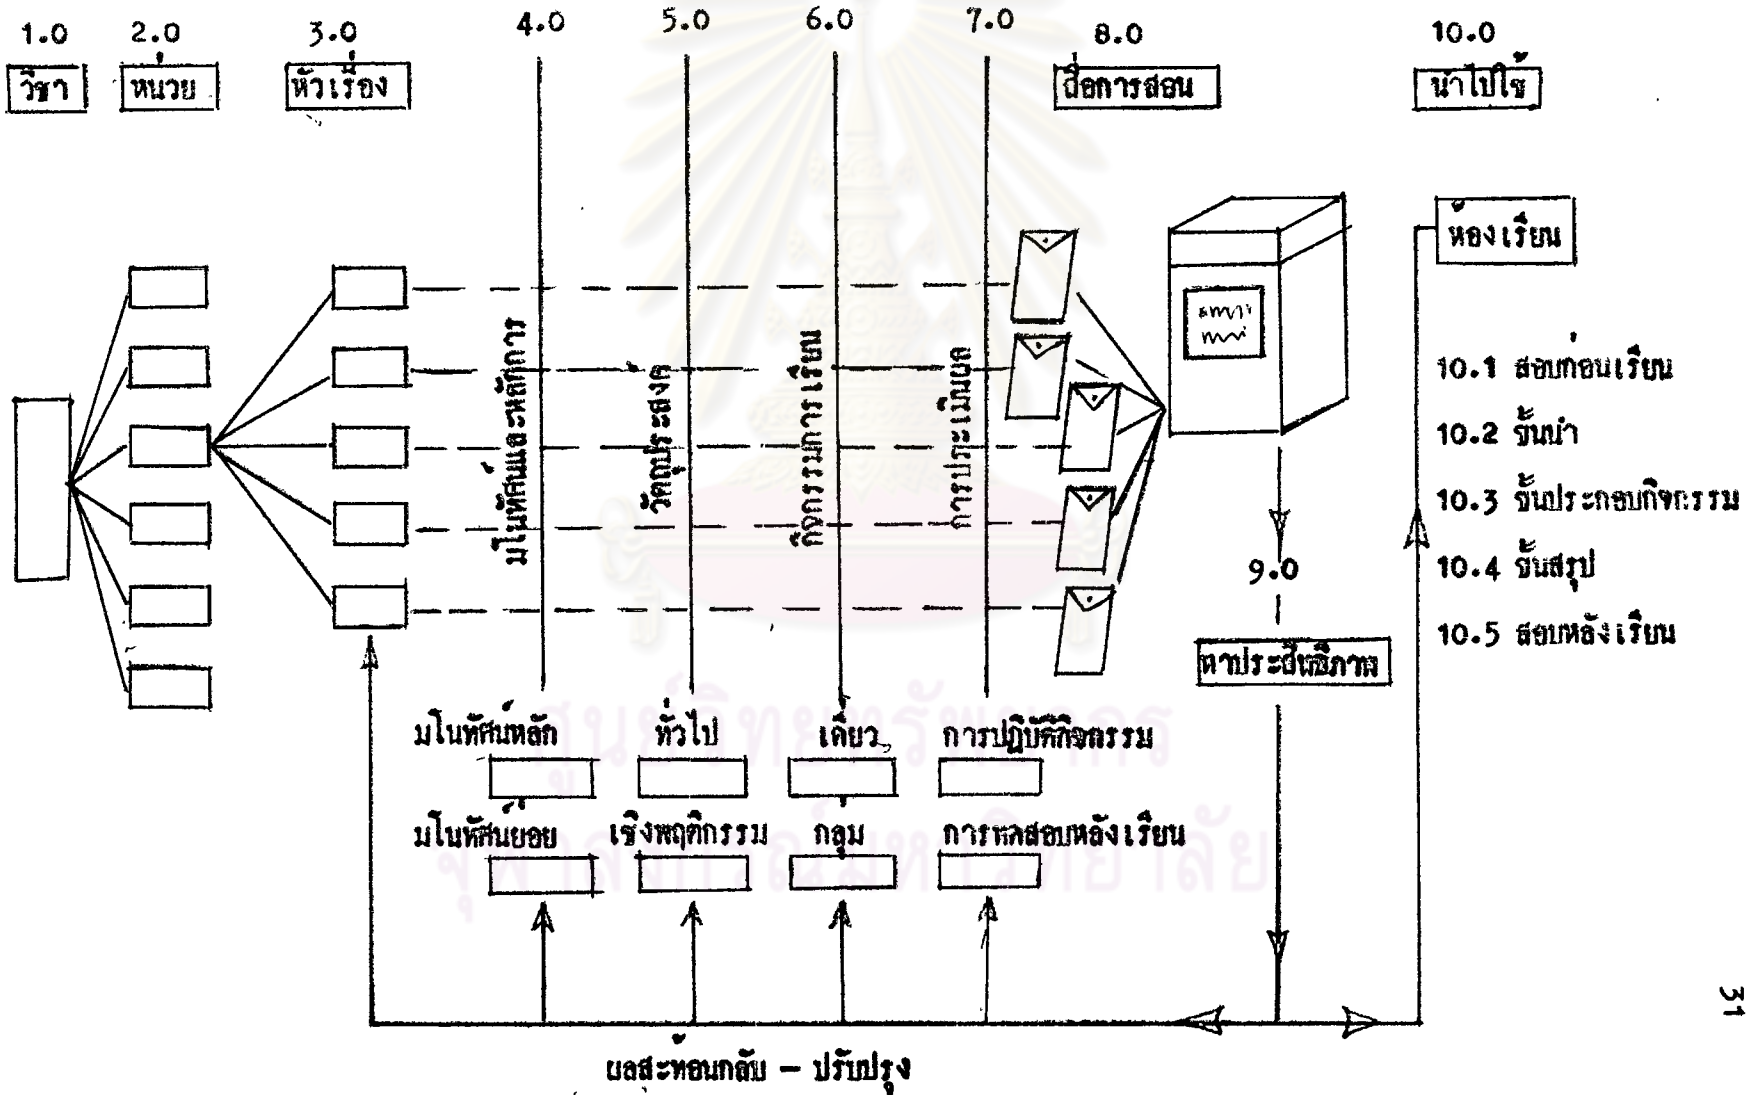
1.0 วิชา

2.0 หน่วย

3.0 หัวเรื่อง

4.0 มโนทัศน์และหลักการ

5.0 วัตถุประสงค์

6.0 กิจกรรมการเรียน

7.0 การประเมินผล

8.0 สื่อการสอน

9.0 หาประสิทธิภาพ

10.0 นำไปใช้

ห้องเรียน

10.1 สอบก่อนเรียน

10.2 ขั้นนำ

10.3 ขั้นประกอบกิจกรรม

10.4 ขั้นสรุป

10.5 สอบหลังเรียน

มโนทัศน์หลัก

มโนทัศน์ย่อย

ทั่วไป

เชิงพฤติกรรม

เดี่ยว

กลุ่ม

การปฏิบัติกิจกรรม

การทดสอบหลังเรียน

ผลสะท้อนกลับ – ปรับปรุง

31